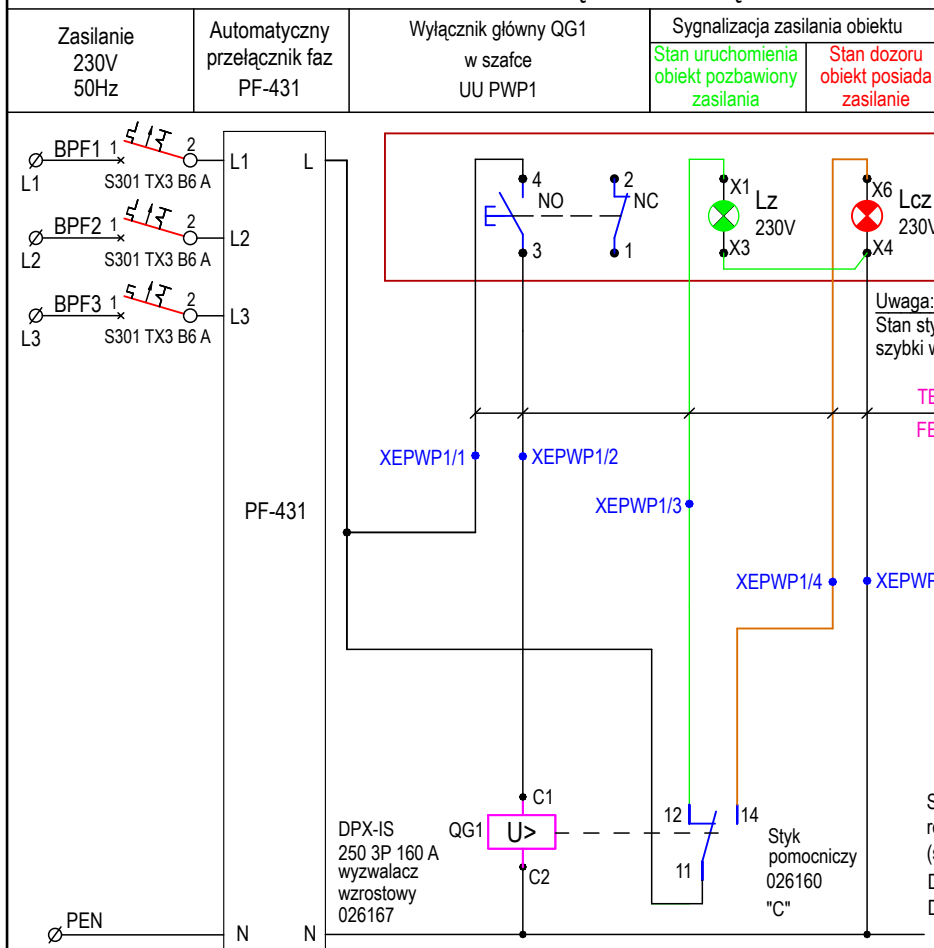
| Zasilanie 230V 50Hz | Automatyczny przełącznik faz PF-431 | Wyłącznik główny QG1 w szafce UU PWP1 | Sygnalizacja zasilania obiektu | |
|---|---|---|---|---|
| | | | Stan uruchomienia obiekt pozbawiony zasilania | Stan dozoru obiekt posiada zasilanie |

BPF1 1 2 L1 S301 TX3 B6 A
BPF2 1 2 L2 S301 TX3 B6 A
BPF3 1 2 L3 S301 TX3 B6 A

L1 L
L2
L3

4 NO 3
2 NC 1
X1 Lz 230V X3
X6 Lcz 230V X4

Uwaga:
Stan sty
szybki w

TE
FE

XEPWP1/1 XEPWP1/2
XEPWP1/3
XEPWP1/4 XEPWP

PF-431

C1
DPX-IS 250 3P 160 A wyzwalacz wzrostowy 026167
QG1 U>
C2
12 14
11
Styk pomocniczy 026160 "C"

S
r
(
D
D

PEN
N N